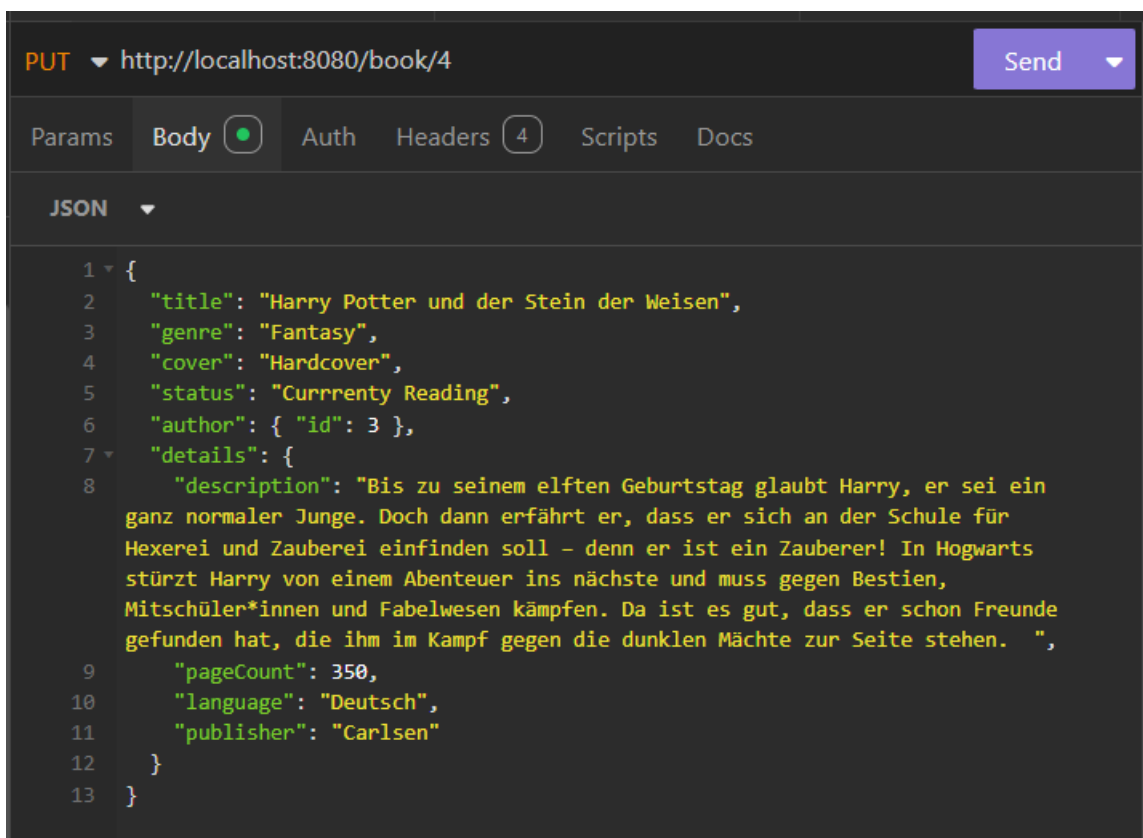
PUT ▾ http://localhost:8080/book/4

Send ▾

Params Body Auth Headers 4 Scripts Docs

JSON ▾

1 {
2 "title": "Harry Potter und der Stein der Weisen",
3 "genre": "Fantasy",
4 "cover": "Hardcover",
5 "status": "Currrenty Reading",
6 "author": { "id": 3 },
7 "details": {
8 "description": "Bis zu seinem elften Geburtstag glaubt Harry, er sei ein ganz normaler Junge. Doch dann erfährt er, dass er sich an der Schule für Hexerei und Zauberei einfinden soll – denn er ist ein Zauberer! In Hogwarts stürzt Harry von einem Abenteuer ins nächste und muss gegen Bestien, Mitschüler*innen und Fabelwesen kämpfen. Da ist es gut, dass er schon Freunde gefunden hat, die ihm im Kampf gegen die dunklen Mächte zur Seite stehen. ",
9 "pageCount": 350,
10 "language": "Deutsch",
11 "publisher": "Carlsen"
12 }
13 }